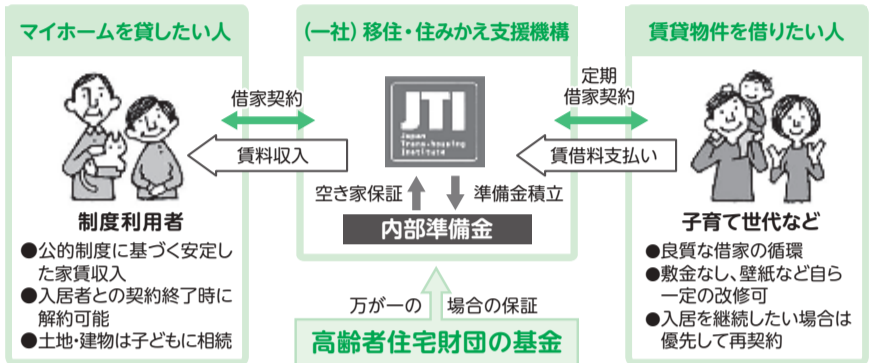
マイホームを貸したい人

(一社) 移住・住みかえ支援機構

賃貸物件を借りたい人

借家契約

定期
借家契約

JTI
Japan Trans-housing Institute

賃料収入

賃借料支払い

空き家保証

準備金積立

内部準備金

制度利用者

●公的制度に基づく安定した家賃収入
●入居者との契約終了時に解約可能
●土地・建物は子どもに相続

子育て世代など

●良質な借家の循環
●敷金なし、壁紙など自ら一定の改修可
●入居を継続したい場合は優先して再契約

万が一の

場合の保証

高齢者住宅財団の基金